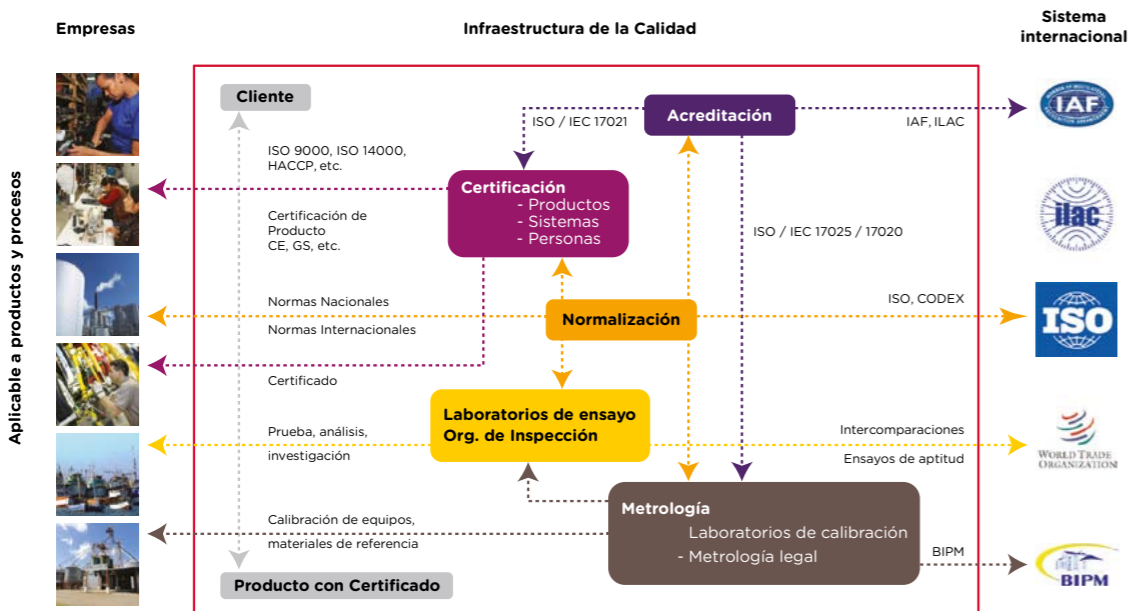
Empresas

Infraestructura de la Calidad

Sistema internacional

Aplicable a productos y procesos

Cliente

ISO / IEC 17021

Acreditación

IAF, ILAC

IAF

ISO 9000, ISO 14000, HACCP, etc.

Certificación
- Productos
- Sistemas
- Personas

Certificación de Producto CE, GS, etc.

ISO / IEC 17025 / 17020

ilac

Normas Nacionales

ISO, CODEX

Normalización

Normas Internacionales

ISO

Certificado

Laboratorios de ensayo
Org. de Inspección

Prueba, análisis,

investigación

Intercomparaciones

Ensayos de aptitud

WORLD TRADE ORGANIZATION

Metrología
Laboratorios de calibración
- Metrología legal

Calibración de equipos, materiales de referencia

BIPM

BIPM

Producto con Certificado